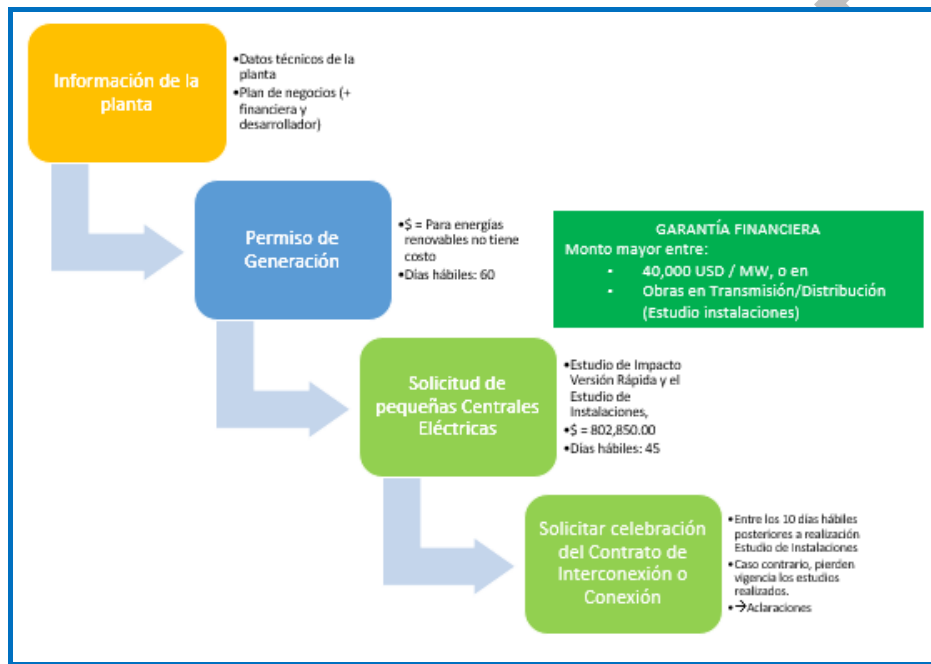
Información de la planta

•Datos técnicos de la planta
•Plan de negocios (+ financiera y desarrollador)

Permiso de Generación

•$ = Para energías renovables no tiene costo
•Días hábiles: 60

GARANTÍA FINANCIERA
Monto mayor entre:
• 40,000 USD / MW, o en
• Obras en Transmisión/Distribución (Estudio instalaciones)

Solicitud de pequeñas Centrales Eléctricas

•Estudio de Impacto Versión Rápida y el Estudio de Instalaciones,
•$ = 802,850.00
•Días hábiles: 45

Solicitar celebración del Contrato de Interconexión o Conexión

•Entre los 10 días hábiles posteriores a realización Estudio de Instalaciones
•Caso contrario, pierden vigencia los estudios realizados.
•→Aclaraciones